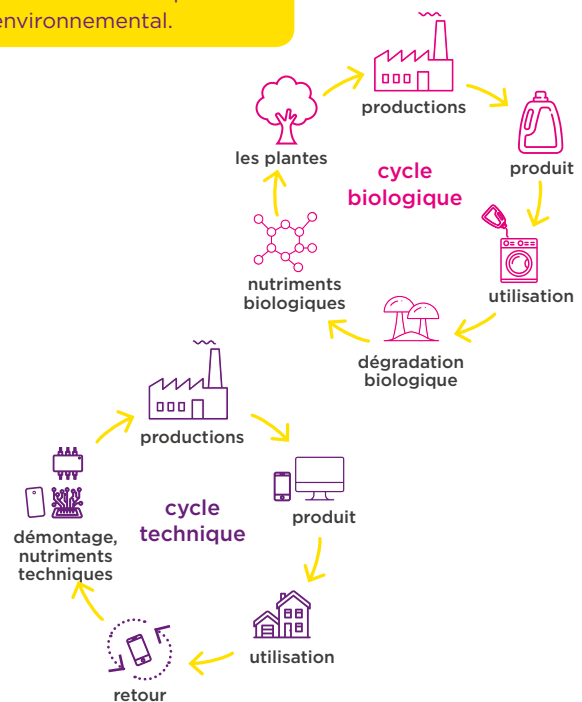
environnemental.

productions
produit
utilisation
dégradation biologique
nutriments biologiques
les plantes
cycle biologique

productions
produit
utilisation
retour
démontage, nutriments techniques
cycle technique